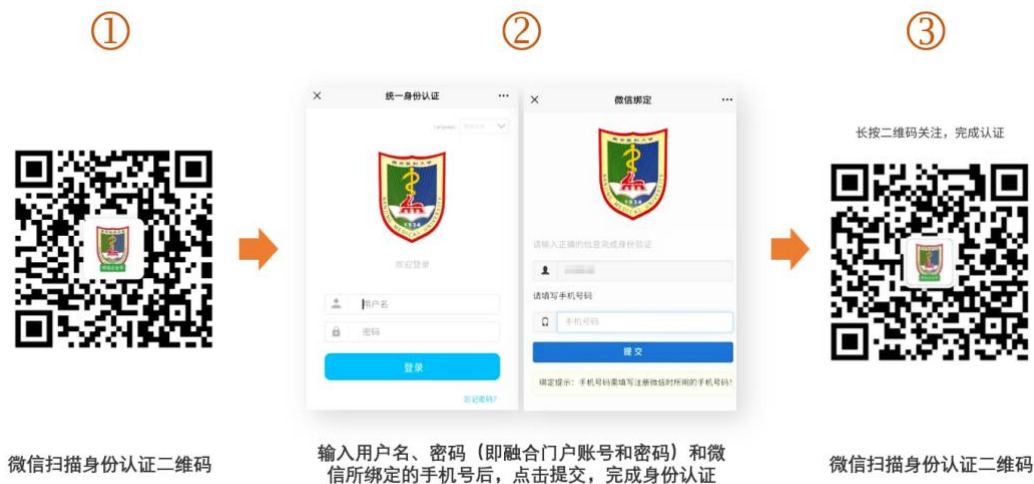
①

微信扫描身份认证二维码

②

统一身份认证

Language

欢迎登录

用户名

密码

登录

忘记密码?

微信绑定

请输入正确的信息完成身份验证

请填写手机号码

手机号码

提交

绑定提示：手机号码需填写注册微信时所用的手机号码!

输入用户名、密码（即融合门户账号和密码）和微信所绑定的手机号后，点击提交，完成身份认证

③

长按二维码关注，完成认证

微信扫描身份认证二维码